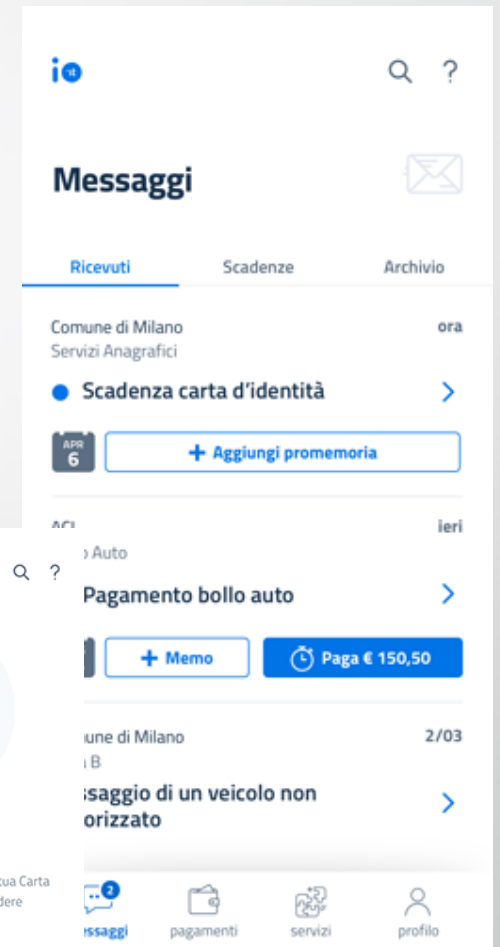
io

Messaggi

Ricevuti Scadenze Archivio

Comune di Milano ora
Servizi Anagrafici
Scadenza carta d'identità

APR 6
+ Aggiungi promemoria

ACI ieri
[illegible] Auto
Pagamento bollo auto

+ Memo
Paga € 150,50

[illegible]une di Milano 2/03
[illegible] B
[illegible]ssaggio di un veicolo non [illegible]orizzato

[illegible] tua Carta
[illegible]dere

2
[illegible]essaggi pagamenti servizi profilo